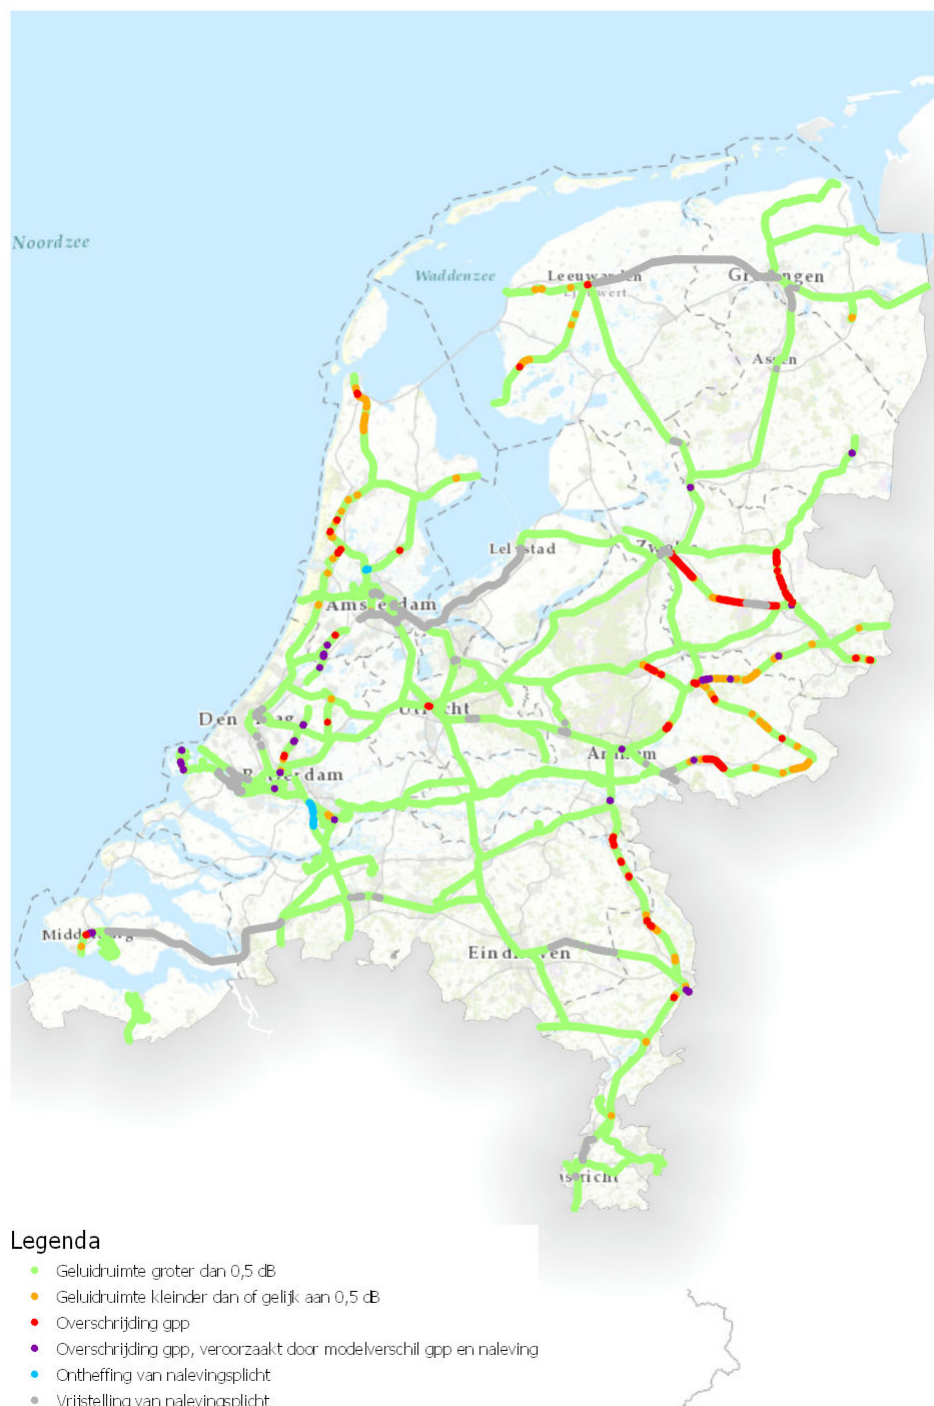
Noordzee

Waddenzee

Leeuw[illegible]en

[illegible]werd

Gr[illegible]ngen

Ass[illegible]n

Lel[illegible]stad

Zw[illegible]

Ams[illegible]dam

Den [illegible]

U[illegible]cht

R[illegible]rdam

Arn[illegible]m

Midd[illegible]

Eind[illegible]en

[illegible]stricht

Legenda
Geluidruimte groter dan 0,5 dB
Geluidruimte kleinder dan of gelijk aan 0,5 dB
Overschrijding gpp
Overschrijding gpp, veroorzaakt door modelverschil gpp en naleving
Ontheffing van nalevingsplicht
Vrijstelling van nalevingsplicht